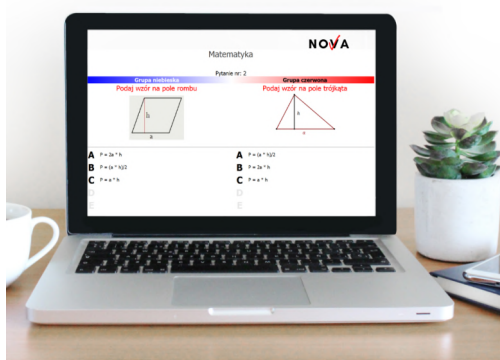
Matematyka

NOVA

Pytanie nr: 2

Grupa niebieska

Podaj wzór na pole rombu

h

a

A P = (a * h)

B P = (a * h)/2

C P = a * h

D

E

Grupa czerwona

Podaj wzór na pole trójkąta

h

a

A P = (a * h)/2

B P = 2a * h

C P = a * h

D

E